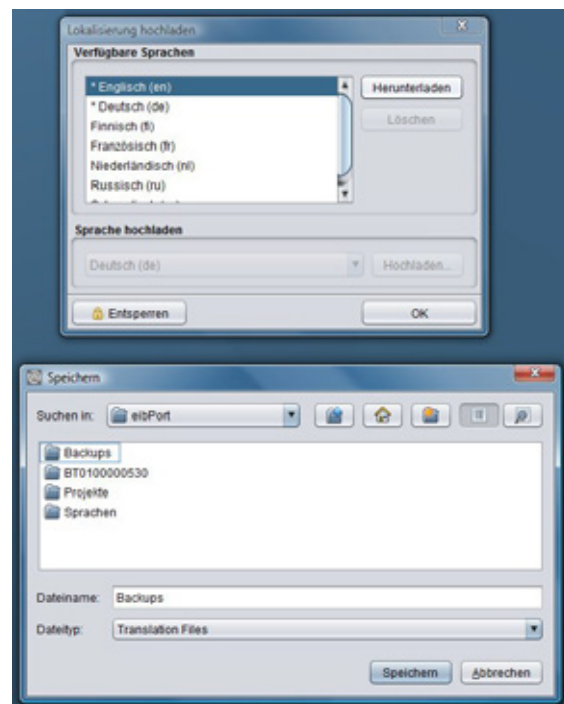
Lokalisierung hochladen
Verfügbare Sprachen
* Englisch (en)
* Deutsch (de)
Finnisch (fi)
Französisch (fr)
Niederländisch (nl)
Russisch (ru)
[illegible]
Herunterladen
Löschen
Sprache hochladen
Deutsch (de)
Hochladen...
Entsperren
OK

Speichern
Suchen in: eibPort
Backups
BT0100000530
Projekte
Sprachen
Dateiname: Backups
Dateityp: Translation Files
Speichern
Abbrechen